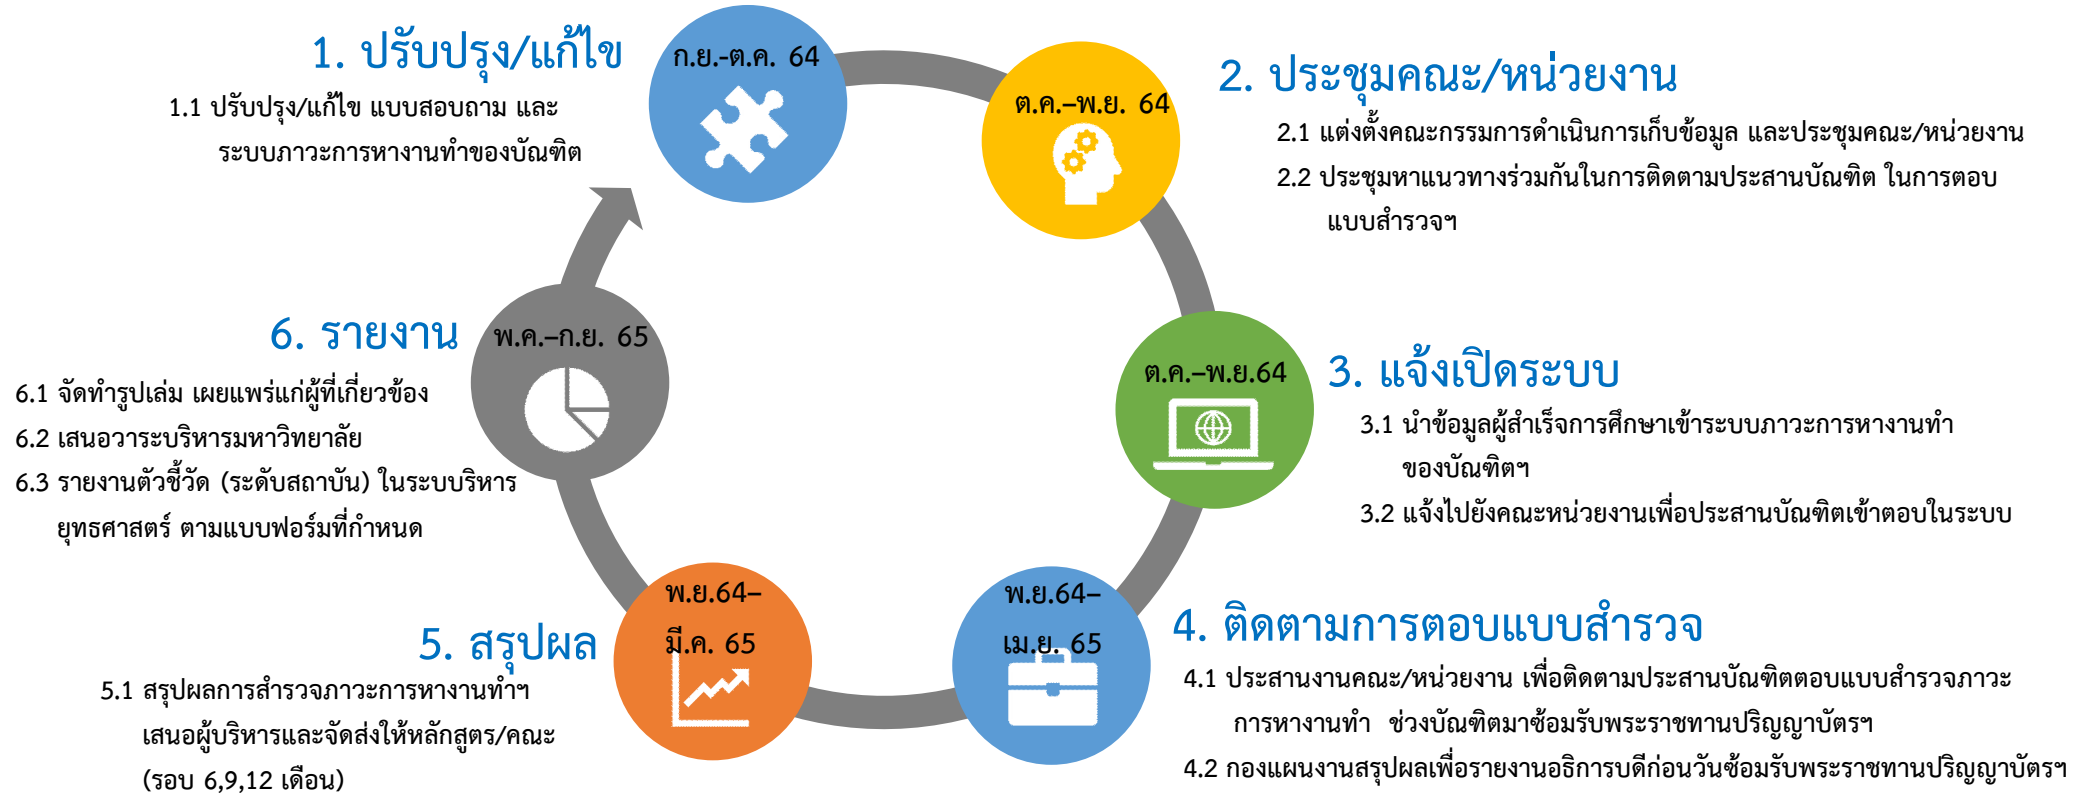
1. ปรับปรุง/แก้ไข

1.1 ปรับปรุง/แก้ไข แบบสอบถาม และระบบภาวะการหางานทำของบัณฑิต

ก.ย.-ต.ค. 64

ต.ค.–พ.ย. 64

2. ประชุมคณะ/หน่วยงาน

2.1 แต่งตั้งคณะกรรมการดำเนินการเก็บข้อมูล และประชุมคณะ/หน่วยงาน

2.2 ประชุมหาแนวทางร่วมกันในการติดตามประสานบัณฑิต ในการตอบแบบสำรวจฯ

ต.ค.–พ.ย.64

3. แจ้งเปิดระบบ

3.1 นำข้อมูลผู้สำเร็จการศึกษาเข้าระบบภาวะการหางานทำของบัณฑิตฯ

3.2 แจ้งไปยังคณะหน่วยงานเพื่อประสานบัณฑิตเข้าตอบในระบบ

พ.ย.64–เม.ย. 65

4. ติดตามการตอบแบบสำรวจ

4.1 ประสานงานคณะ/หน่วยงาน เพื่อติดตามประสานบัณฑิตตอบแบบสำรวจภาวะการหางานทำ ช่วงบัณฑิตมาซ้อมรับพระราชทานปริญญาบัตรฯ

4.2 กองแผนงานสรุปผลเพื่อรายงานอธิการบดีก่อนวันซ้อมรับพระราชทานปริญญาบัตรฯ

พ.ย.64–มี.ค. 65

5. สรุปผล

5.1 สรุปผลการสำรวจภาวะการหางานทำฯ เสนอผู้บริหารและจัดส่งให้หลักสูตร/คณะ (รอบ 6,9,12 เดือน)

พ.ค.–ก.ย. 65

6. รายงาน

6.1 จัดทำรูปเล่ม เผยแพร่แก่ผู้ที่เกี่ยวข้อง

6.2 เสนอวาระบริหารมหาวิทยาลัย

6.3 รายงานตัวชี้วัด (ระดับสถาบัน) ในระบบบริหารยุทธศาสตร์ ตามแบบฟอร์มที่กำหนด